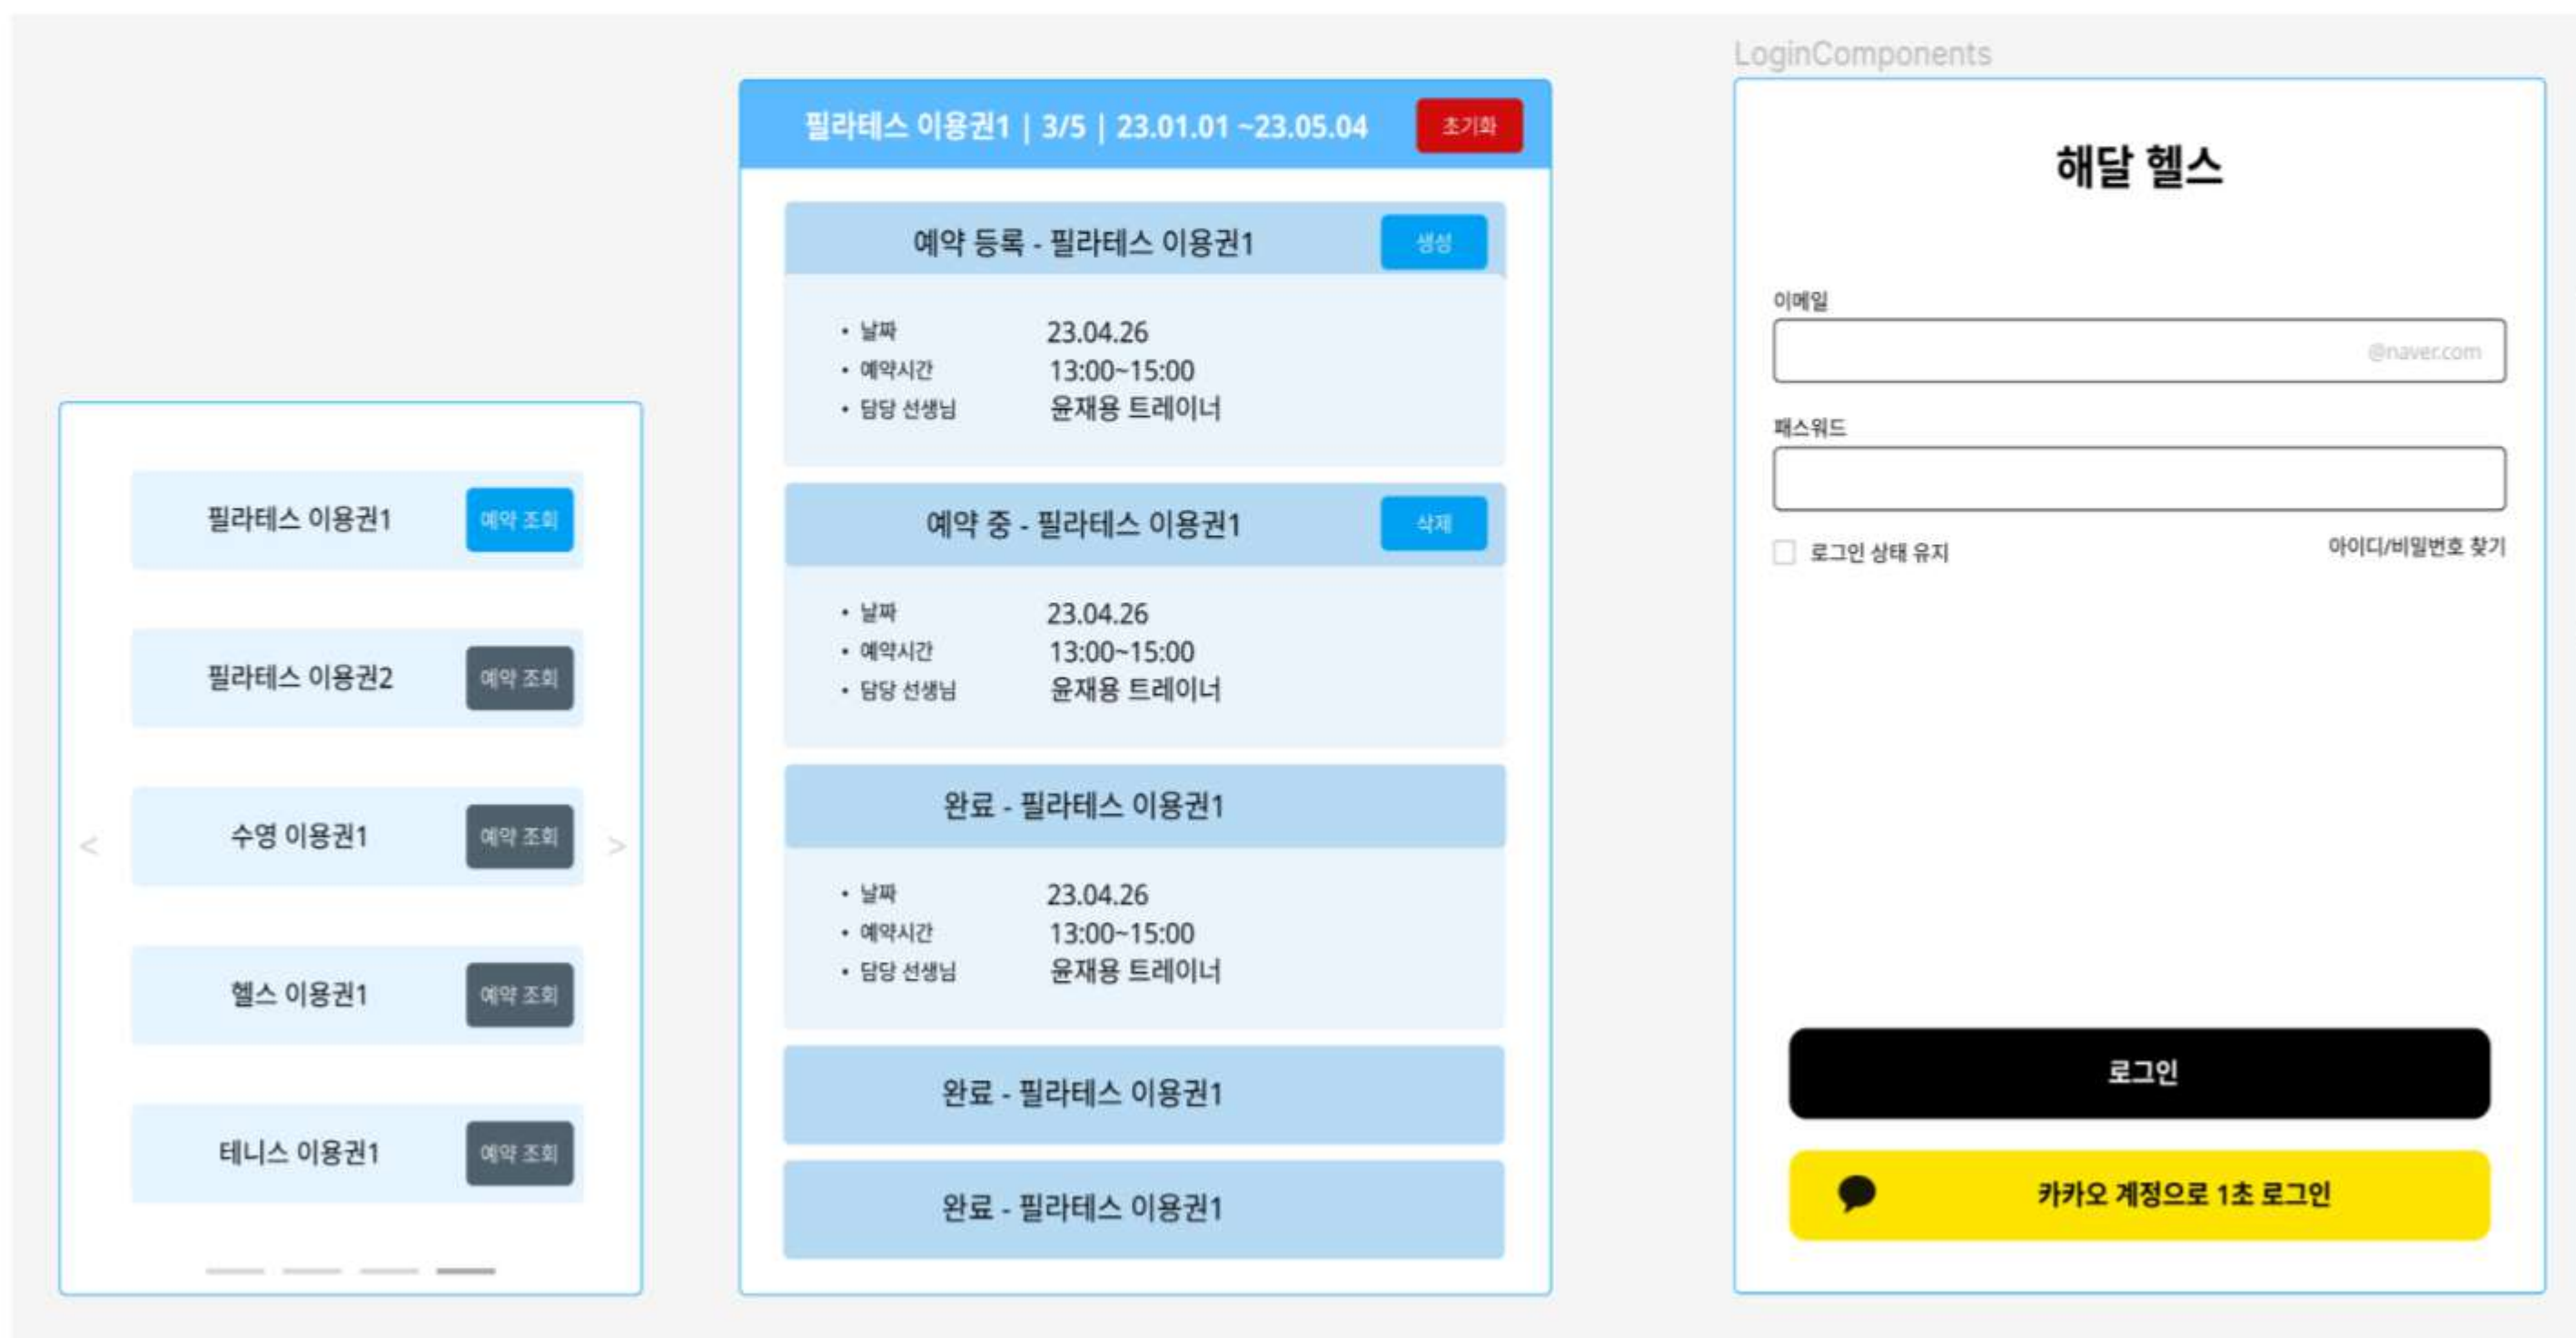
필라테스 이용권1
예약 조회

필라테스 이용권2
예약 조회

<
수영 이용권1
예약 조회
>

헬스 이용권1
예약 조회

테니스 이용권1
예약 조회

필라테스 이용권1 | 3/5 | 23.01.01 ~23.05.04
초기화

예약 등록 - 필라테스 이용권1
생성

• 날짜 23.04.26
• 예약시간 13:00~15:00
• 담당 선생님 윤재용 트레이너

예약 중 - 필라테스 이용권1
삭제

• 날짜 23.04.26
• 예약시간 13:00~15:00
• 담당 선생님 윤재용 트레이너

완료 - 필라테스 이용권1

• 날짜 23.04.26
• 예약시간 13:00~15:00
• 담당 선생님 윤재용 트레이너

완료 - 필라테스 이용권1

완료 - 필라테스 이용권1

LoginComponents

해달 헬스

이메일
@naver.com

패스워드

로그인 상태 유지
아이디/비밀번호 찾기

로그인

카카오 계정으로 1초 로그인